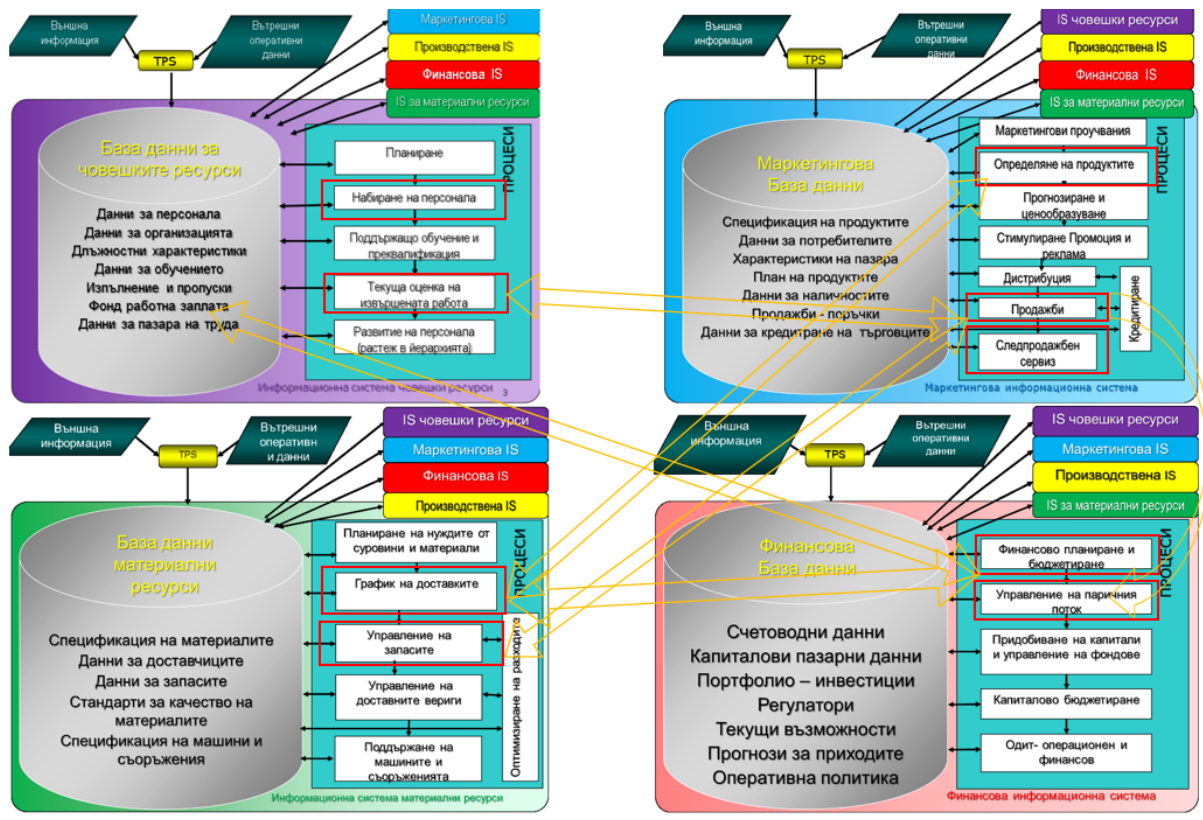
Външна информация

Вътрешни оперативни данни

TPS

Маркетингова IS

Производствена IS

Финансова IS

IS за материални ресурси

База данни за човешките ресурси

Данни за персонала
Данни за организацията
Длъжностни характеристики
Данни за обучението
Изпълнение и пропуски
Фонд работна заплата
Данни за пазара на труда

ПРОЦЕСИ

Планиране

Набиране на персонала

Поддържащо обучение и преквалификация

Текуща оценка на извършената работа

Развитие на персонала (растеж в йерархията)

Информационна система човешки ресурси

Външна информация

Вътрешни оперативни данни

TPS

IS човешки ресурси

Производствена IS

Финансова IS

IS за материални ресурси

Маркетингова База данни

Спецификация на продуктите
Данни за потребителите
Характеристики на пазара
План на продуктите
Данни за наличностите
Продажби - поръчки
Данни за кредитиране на търговците

ПРОЦЕСИ

Маркетингови проучвания

Определяне на продуктите

Прогнозиране и ценообразуване

Стимулиране Промоция и реклама

Дистрибуция

Продажби

Кредитиране

Следпродажбен сервиз

Маркетингова информационна система

Външна информация

Вътрешни оперативни и данни

TPS

IS човешки ресурси

Маркетингова IS

Финансова IS

Производствена IS

База данни материални ресурси

Спецификация на материалите
Данни за доставчиците
Данни за запасите
Стандарти за качество на материалите
Спецификация на машини и съоръжения

ПРОЦЕСИ

Планиране на нуждите от суровини и материали

График на доставките

Управление на запасите

Управление на доставните вериги

Поддържане на машините и съоръженията

Оптимизиране на разходите

Информационна система материални ресурси

Външна информация

Вътрешни оперативни данни

TPS

IS човешки ресурси

Маркетингова IS

Производствена IS

IS за материални ресурси

Финансова База данни

Счетоводни данни
Капиталови пазарни данни
Портфолио – инвестиции
Регулатори
Текущи възможности
Прогнози за приходите
Оперативна политика

ПРОЦЕСИ

Финансово планиране и бюджетиране

Управление на паричния поток

Придобиване на капитали и управление на фондове

Капиталово бюджетиране

Одит- операционен и финансов

Финансова информационна система